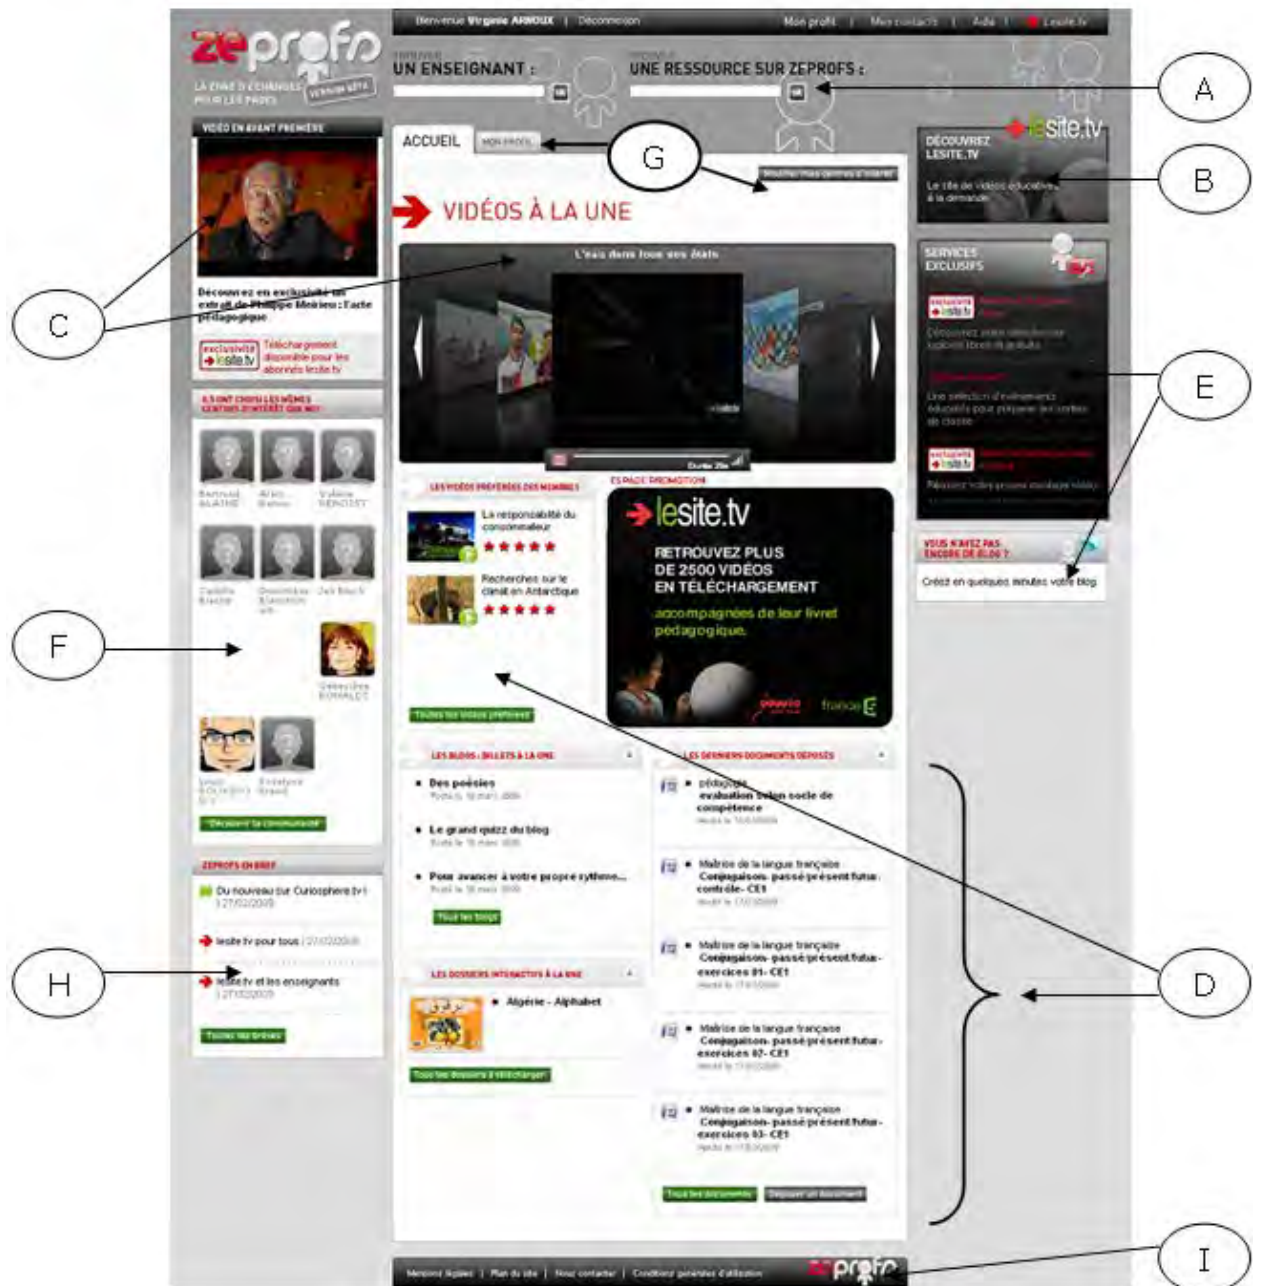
zeprofs
LA ZONE D'ÉCHANGES POUR LES PROFS
VERSION BÊTA

Bienvenue Virginie ARNOUX | Déconnexion
Mon profil | Mes contacts | Aide | lesite.tv

UN ENSEIGNANT :
UNE RESSOURCE SUR ZEPROFS :

A

VIDÉO EN AVANT PREMIÈRE
Découvrez en exclusivité un extrait de Philippe Meirieu : l'acte pédagogique
exclusivité lesite.tv Téléchargement disponible pour les abonnés lesite.tv

ACCUEIL
MON PROFIL
G

DÉCOUVREZ LESITE.TV
lesite.tv
Le site de vidéos éducatives à la demande
B

VIDÉOS À LA UNE
L'eau dans tous ses états

C

SERVICES EXCLUSIFS
exclusivité lesite.tv
exclusivité lesite.tv
E

ILS ONT CHOISI LES MÊMES CENTRES D'INTÉRÊT QUE MOI

LES VIDÉOS PRÉFÉRÉES DES MEMBRES
La responsabilité du consommateur
Recherches sur le climat en Antarctique
Toutes les vidéos préférées

ESPACE PROMOTION
lesite.tv
RETROUVEZ PLUS DE 2500 VIDÉOS EN TÉLÉCHARGEMENT
accompagnées de leur livret pédagogique.
france 5

VOUS N'AVEZ PAS ENCORE DE BLOG ?
Créez en quelques minutes votre blog

F

Découvrir la communauté

LES BLOGS : BILLETS À LA UNE
Des poésies
Le grand quizz du blog
Pour avancer à votre propre rythme...
Tous les blogs

LES DERNIERS DOCUMENTS DÉPOSÉS
pédagogie évaluation selon socle de compétence
Maîtrise de la langue française Conjugaison- passé présent futur- contrôle- CE1
Maîtrise de la langue française Conjugaison- passé présent futur- exercices 01- CE1
Maîtrise de la langue française Conjugaison- passé présent futur- exercices 02- CE1
Maîtrise de la langue française Conjugaison- passé présent futur- exercices 03- CE1
Tous les documents
Déposer un document

D

ZEPROFS EN BREF
Du nouveau sur Curiosphere.tv !
27/02/2009
lesite.tv pour tous
lesite.tv et les enseignants
27/02/2009
Toutes les brèves

H

LES DOSSIERS INTERACTIFS À LA UNE
Algérie - Alphabet
Tous les dossiers à télécharger

Mentions légales | Plan du site | Nous contacter | Conditions générales d'utilisation
zeprofs

I